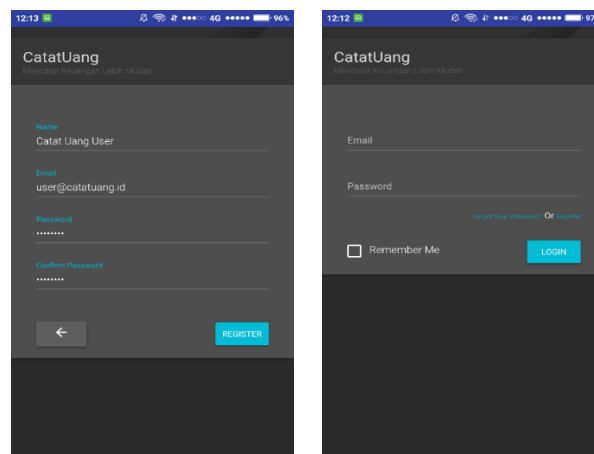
12:13 4G 96%

CatatUang

Mencatat Keuangan Lebih Mudah

Name

Catat Uang User

Email

user@catatuang.id

Password

••••••••

Confirm Password

••••••••

←

REGISTER

12:12 4G 97

CatatUang

Mencatat Keuangan Lebih Mudah

Email

Password

Forgot Your Password? Or register

Remember Me

LOGIN